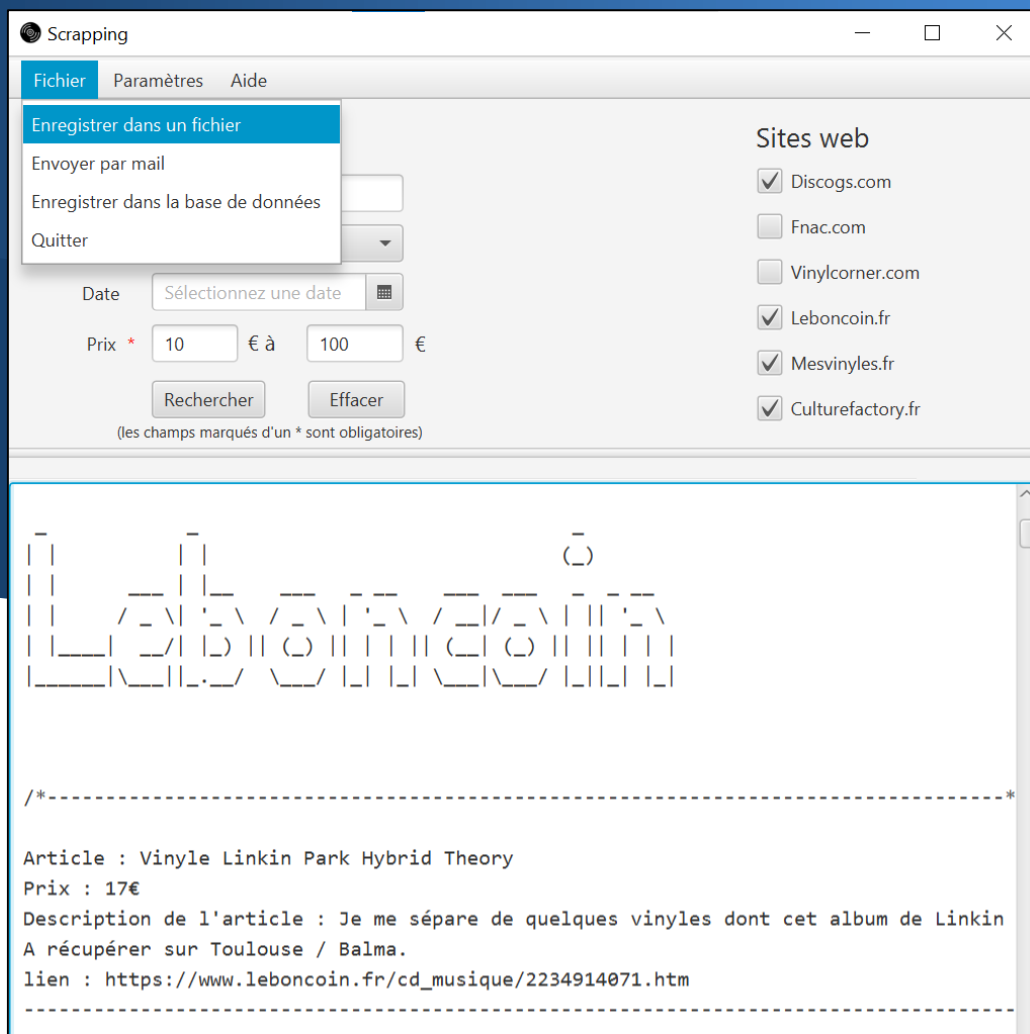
Scrapping

Fichier Paramètres Aide

Enregistrer dans un fichier
Envoyer par mail
Enregistrer dans la base de données
Quitter

Date Sélectionnez une date

Prix * 10 € à 100 €

Rechercher Effacer

(les champs marqués d'un * sont obligatoires)

Sites web
Discogs.com
Fnac.com
Vinylcorner.com
Leboncoin.fr
Mesvinyles.fr
Culturefactory.fr

/*-----------------------------------------------------------------------------*

Article : Vinyle Linkin Park Hybrid Theory
Prix : 17€
Description de l'article : Je me sépare de quelques vinyles dont cet album de Linkin
A récupérer sur Toulouse / Balma.
lien : https://www.leboncoin.fr/cd_musique/2234914071.htm
-------------------------------------------------------------------------------